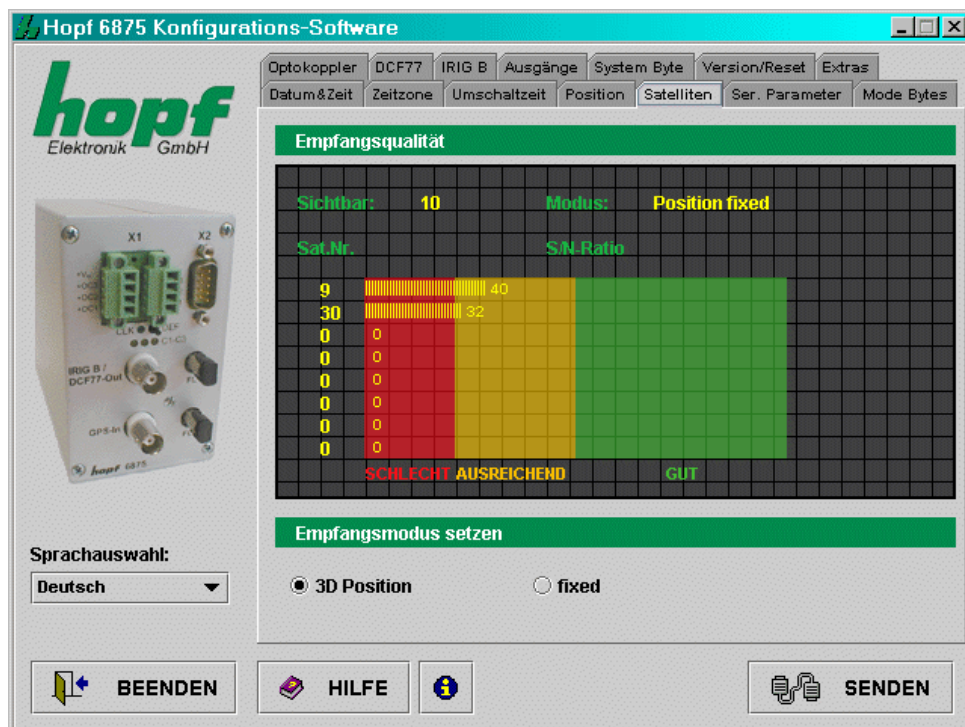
Hopf 6875 Konfigurations-Software

hopf
Elektronik GmbH

X1 X2
LLK
IRIG B / DCF77-Out
GPS-In
hopf 6875

Optokoppler | DCF77 | IRIG B | Ausgänge | System Byte | Version/Reset | Extras
Datum&Zeit | Zeitzone | Umschaltzeit | Position | Satelliten | Ser. Parameter | Mode Bytes

Empfangsqualität

Sichtbar: 10 Modus: Position fixed

Sat.Nr. S/N-Ratio

9 40
30 32
0 0
0 0
0 0
0 0
0 0
0 0

SCHLECHT AUSREICHEND GUT

Empfangsmodus setzen

3D Position fixed

Sprachauswahl:
Deutsch

BEENDEN HILFE SENDEN